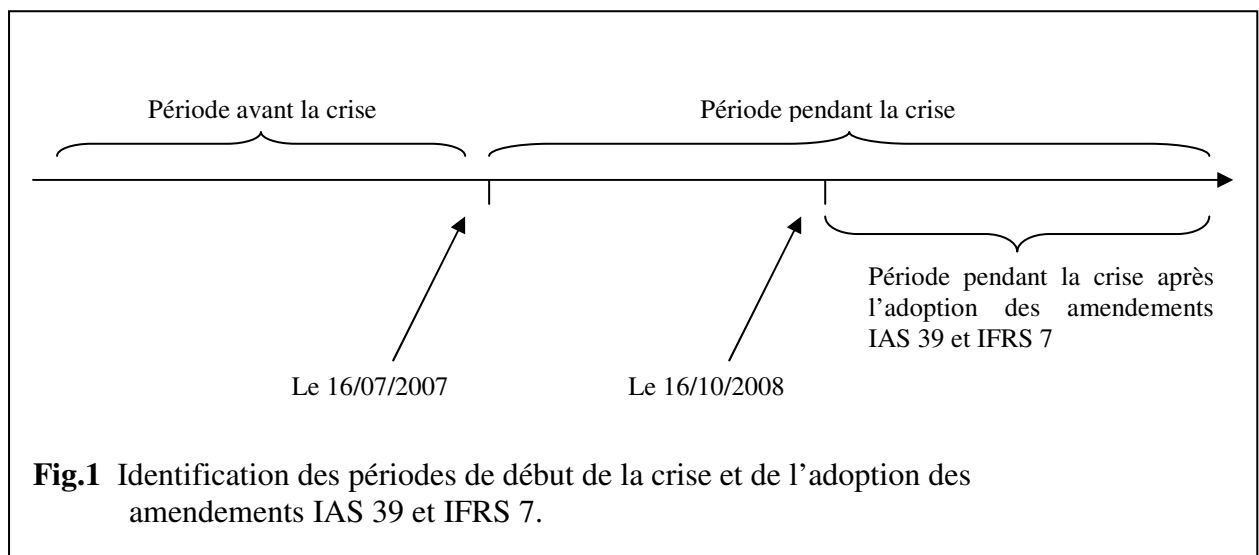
Période avant la crise

Période pendant la crise

Période pendant la crise après l'adoption des amendements IAS 39 et IFRS 7

Le 16/07/2007

Le 16/10/2008

**Fig.1** Identification des périodes de début de la crise et de l'adoption des amendements IAS 39 et IFRS 7.